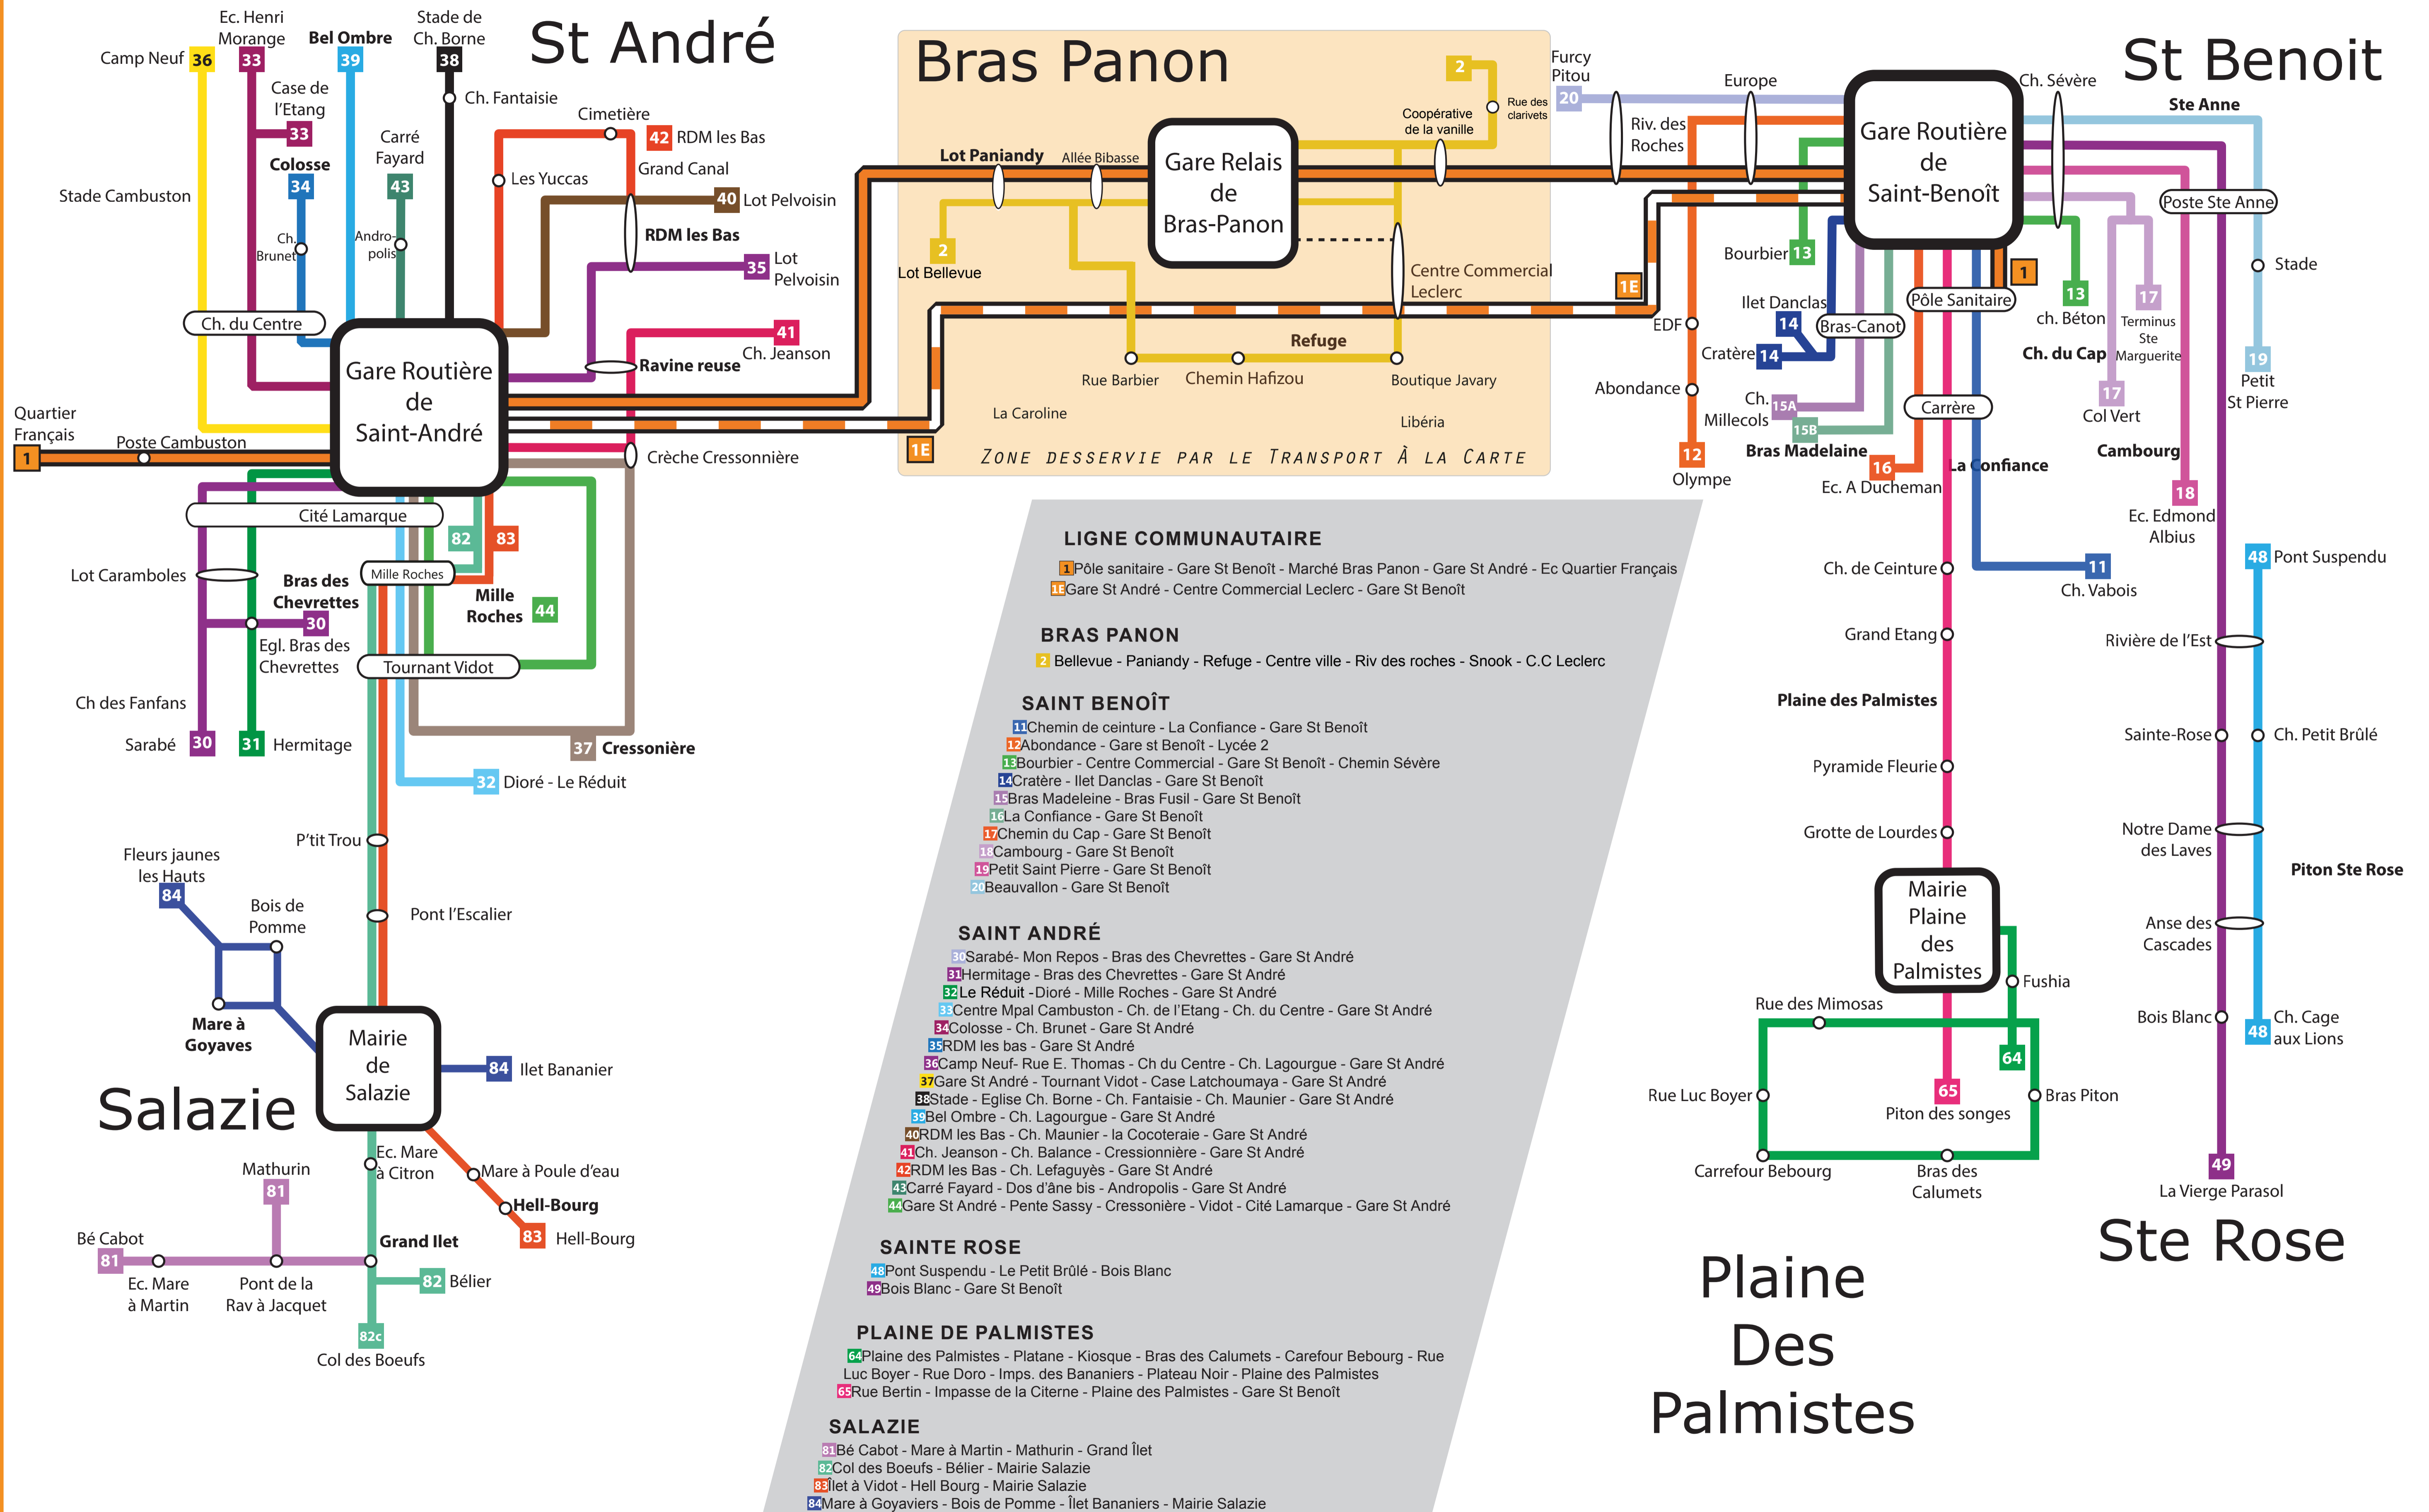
St André

Camp Neuf 36
Ec. Henri Morange 33
Bel Ombre 39
Stade de Ch. Borne 38
Ch. Fantaisie
Case de l'Etang 33
Colosse 34
Carré Fayard 43
Stade Cambuston
Ch. Brunet
Andro-polis
Ch. du Centre
Cimetière
42 RDM les Bas
Les Yuccas
Grand Canal
40 Lot Pelvoisin
RDM les Bas
35 Lot Pelvoisin
41 Ch. Jeanson
Ravine reuse
Gare Routière de Saint-André
Quartier Français
1
Poste Cambuston
Crèche Cressonnière
Cité Lamarque
82 83
Lot Caramboles
Bras des Chevrettes
Mille Roches
Mille Roches 44
30
Egl. Bras des Chevrettes
Tournant Vidot
Ch des Fanfans
Sarabé 30
31 Hermitage
37 Cressonière
32 Dioré - Le Réduit
P'tit Trou
Fleurs jaunes les Hauts
84
Bois de Pomme
Pont l'Escalier
Mare à Goyaves
Mairie de Salazie
84 Ilet Bananier
Salazie
Ec. Mare à Citron
Mare à Poule d'eau
Hell-Bourg
83 Hell-Bourg
Mathurin 81
Bé Cabot
81
Grand Ilet
Ec. Mare à Martin
Pont de la Rav à Jacquet
82 Bélier
82c
Col des Boeufs

Bras Panon
Lot Paniandy
Allée Bibasse
Gare Relais de Bras-Panon
2
Coopérative de la vanille
Rue des clarivets
2 Lot Bellevue
Centre Commercial Leclerc
Refuge
Rue Barbier
Chemin Hafizou
Boutique Javary
La Caroline
Libéria
1E
ZONE DESSERVIE PAR LE TRANSPORT À LA CARTE
Furcy Pitou
20
Riv. des Roches
1E

St Benoit
Europe
Gare Routière de Saint-Benoît
Ch. Sévère
Ste Anne
Poste Ste Anne
Stade
Bourbier 13
1
Ilet Danclas 14
Bras-Canot
Pôle Sanitaire
13 ch. Béton
17 Terminus Ste Marguerite
EDF
Cratère 14
Ch. du Cap
19 Petit St Pierre
Abondance
Ch. Millecols 15A
15B
Carrère
17 Col Vert
Bras Madelaine
Cambourg
12 Olympe
16
Ec. A Ducheman
La Confiance
18 Ec. Edmond Albius
48 Pont Suspendu
Ch. de Ceinture
11 Ch. Vabois
Grand Etang
Rivière de l'Est
Plaine des Palmistes
Sainte-Rose
Ch. Petit Brûlé
Pyramide Fleurie
Grotte de Lourdes
Notre Dame des Laves
Piton Ste Rose
Mairie Plaine des Palmistes
Fushia
Anse des Cascades
Rue des Mimosas
Bois Blanc
Ch. Cage aux Lions 48
64
Rue Luc Boyer
65 Piton des songes
Bras Piton
Carrefour Bebourg
Bras des Calumets
49 La Vierge Parasol
Ste Rose
Plaine Des Palmistes

LIGNE COMMUNAUTAIRE
1 Pôle sanitaire - Gare St Benoît - Marché Bras Panon - Gare St André - Ec Quartier Français
1E Gare St André - Centre Commercial Leclerc - Gare St Benoît

BRAS PANON
2 Bellevue - Paniandy - Refuge - Centre ville - Riv des roches - Snook - C.C Leclerc

SAINT BENOÎT
11 Chemin de ceinture - La Confiance - Gare St Benoît
12 Abondance - Gare st Benoît - Lycée 2
13 Bourbier - Centre Commercial - Gare St Benoît - Chemin Sévère
14 Cratère - Ilet Danclas - Gare St Benoît
15 Bras Madeleine - Bras Fusil - Gare St Benoît
16 La Confiance - Gare St Benoît
17 Chemin du Cap - Gare St Benoît
18 Cambourg - Gare St Benoît
19 Petit Saint Pierre - Gare St Benoît
20 Beauvallon - Gare St Benoît

SAINT ANDRÉ
30 Sarabé- Mon Repos - Bras des Chevrettes - Gare St André
31 Hermitage - Bras des Chevrettes - Gare St André
32 Le Réduit -Dioré - Mille Roches - Gare St André
33 Centre Mpal Cambuston - Ch. de l'Etang - Ch. du Centre - Gare St André
34 Colosse - Ch. Brunet - Gare St André
35 RDM les bas - Gare St André
36 Camp Neuf- Rue E. Thomas - Ch du Centre - Ch. Lagourgue - Gare St André
37 Gare St André - Tournant Vidot - Case Latchoumaya - Gare St André
38 Stade - Eglise Ch. Borne - Ch. Fantaisie - Ch. Maunier - Gare St André
39 Bel Ombre - Ch. Lagourgue - Gare St André
40 RDM les Bas - Ch. Maunier - la Cocoteraie - Gare St André
41 Ch. Jeanson - Ch. Balance - Cressionnière - Gare St André
42 RDM les Bas - Ch. Lefaguyès - Gare St André
43 Carré Fayard - Dos d'âne bis - Andropolis - Gare St André
44 Gare St André - Pente Sassy - Cressonière - Vidot - Cité Lamarque - Gare St André

SAINTE ROSE
48 Pont Suspendu - Le Petit Brûlé - Bois Blanc
49 Bois Blanc - Gare St Benoît

PLAINE DE PALMISTES
64 Plaine des Palmistes - Platane - Kiosque - Bras des Calumets - Carefour Bebourg - Rue Luc Boyer - Rue Doro - Imps. des Bananiers - Plateau Noir - Plaine des Palmistes
65 Rue Bertin - Impasse de la Citerne - Plaine des Palmistes - Gare St Benoît

SALAZIE
81 Bé Cabot - Mare à Martin - Mathurin - Grand Îlet
82 Col des Boeufs - Bélier - Mairie Salazie
83 Îlet à Vidot - Hell Bourg - Mairie Salazie
84 Mare à Goyaviers - Bois de Pomme - Îlet Bananiers - Mairie Salazie